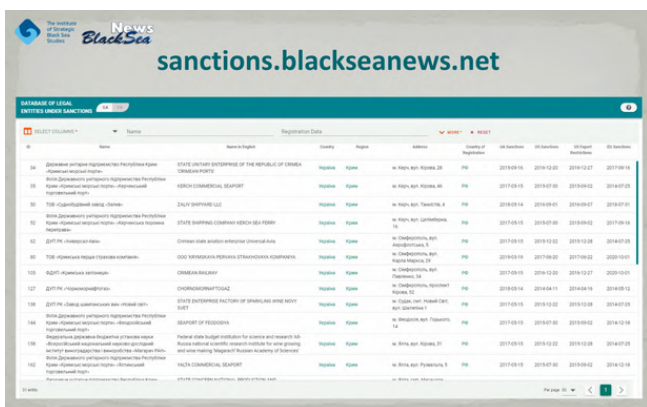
The Institute of Strategic Black Sea Studies

News BlackSea

sanctions.blackseanews.net

DATABASE OF LEGAL ENTITIES UNDER SANCTIONS

SELECT COLUMNS | Name | Registration Data | MORE | RESET

| ID | Name | Name in English | Country | Region | Address | Country of Registration | UA Sanctions | US Sanctions | US Export Restrictions | EU Sanctions |
|---|---|---|---|---|---|---|---|---|---|---|
| 34 | Державне унітарне підприємство Республіки Крим «Кримські морські порти» | STATE UNITARY ENTERPRISE OF THE REPUBLIC OF CRIMEA 'CRIMEAN PORTS' | Україна | Крим | м. Керч, вул. Кірова, 28 | РФ | 2015-09-16 | 2016-12-20 | 2016-12-27 | 2017-09-14 |
| 29 | Філія Державного унітарного підприємства Республіки Крим «Кримські морські порти» «Керченський торговельний порт» | KERCH COMMERCIAL SEAPORT | Україна | Крим | м. Керч, вул. Кірова, 40 | РФ | 2017-05-15 | 2015-07-30 | 2015-09-02 | 2014-07-25 |
| 30 | ТОВ «Суднобудівний завод «Залив» | ZALIV SHIPYARD LLC | Україна | Крим | м. Керч, вул. Танкістів, 4 | РФ | 2018-05-14 | 2016-09-01 | 2016-09-07 | 2017-07-31 |
| 31 | Філія Державного унітарного підприємства Республіки Крим «Кримські морські порти» «Керченська поромна переправа» | STATE SHIPPING COMPANY KERCH SEA FERRY | Україна | Крим | м. Керч, вул. Целебієвна, 16 | РФ | 2017-05-15 | 2015-07-30 | 2015-09-02 | 2017-09-14 |
| 32 | ДУП РК «Універсал-Авіа» | Crimean state aviation enterprise Universal-Avia | Україна | Крим | м. Сімферополь, вул. Аерофлотська, 5 | РФ | 2017-05-15 | 2015-12-22 | 2015-12-28 | 2014-07-25 |
| 80 | ТОВ «Кримська перша страхова компанія» | OOO 'KRYMSKAYA PERVAYA STRAKHOVAYA KOMPANIYA | Україна | Крим | м. Сімферополь, вул. Карла Маркса, 29 | РФ | 2019-03-19 | 2017-06-20 | 2017-06-22 | 2020-10-01 |
| 105 | ФДУП «Кримська залізниця» | CRIMEAN RAILWAY | Україна | Крим | м. Сімферополь, вул. Павленка, 34 | РФ | 2017-05-15 | 2016-12-20 | 2016-12-27 | 2020-10-01 |
| 127 | ДУП РК «Чорноморнафтогаз» | CHORNOMORNAFTOGAZ | Україна | Крим | м. Сімферополь, проспект Кірова, 52 | РФ | 2015-09-16 | 2014-04-11 | 2014-04-16 | 2014-05-12 |
| 130 | ДУП РК «Завод шампанських вин «Новий світ» | STATE ENTERPRISE FACTORY OF SPARKLING WINE NOVY SVET | Україна | Крим | м. Судак, смт. Новий Світ, вул. Шаляпіна, 1 | РФ | 2017-05-15 | 2015-12-22 | 2015-12-28 | 2014-07-25 |
| 144 | Філія Державного унітарного підприємства Республіки Крим «Кримські морські порти» «Феодосійський морський порт» | SEAPORT OF FEODOSIYA | Україна | Крим | м. Феодосія, вул. Горького, 14 | РФ | 2017-05-15 | 2015-07-30 | 2015-09-02 | 2014-12-18 |
| 146 | Федеральна державна бюджетна установа науки «Всеросійський національний науково-дослідний інститут виноградарства і виноробства «Магарач» РАН» | Federal state budget institution for science and research 'All-Russia national scientific research institute for wine growing and wine making 'Magarach' Russian Academy of Sciences' | Україна | Крим | м. Ялта, вул. Кірова, 31 | РФ | 2017-05-15 | 2015-12-22 | 2015-12-28 | 2014-07-25 |
| 152 | Філія Державного унітарного підприємства Республіки Крим «Кримські морські порти» «Ялтинський торговельний порт» | YALTA COMMERCIAL SEAPORT | Україна | Крим | м. Ялта, вул. Рузвельта, 5 | РФ | 2017-05-15 | 2015-07-30 | 2015-09-02 | 2014-12-18 |
| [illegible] | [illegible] | STATE CONCERN NASSANDRA PRODUCTION AND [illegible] | Україна | Крим | м. Ялта, смт. Массандра, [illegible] | | | | | |

31 items

Per page: 50 | 1